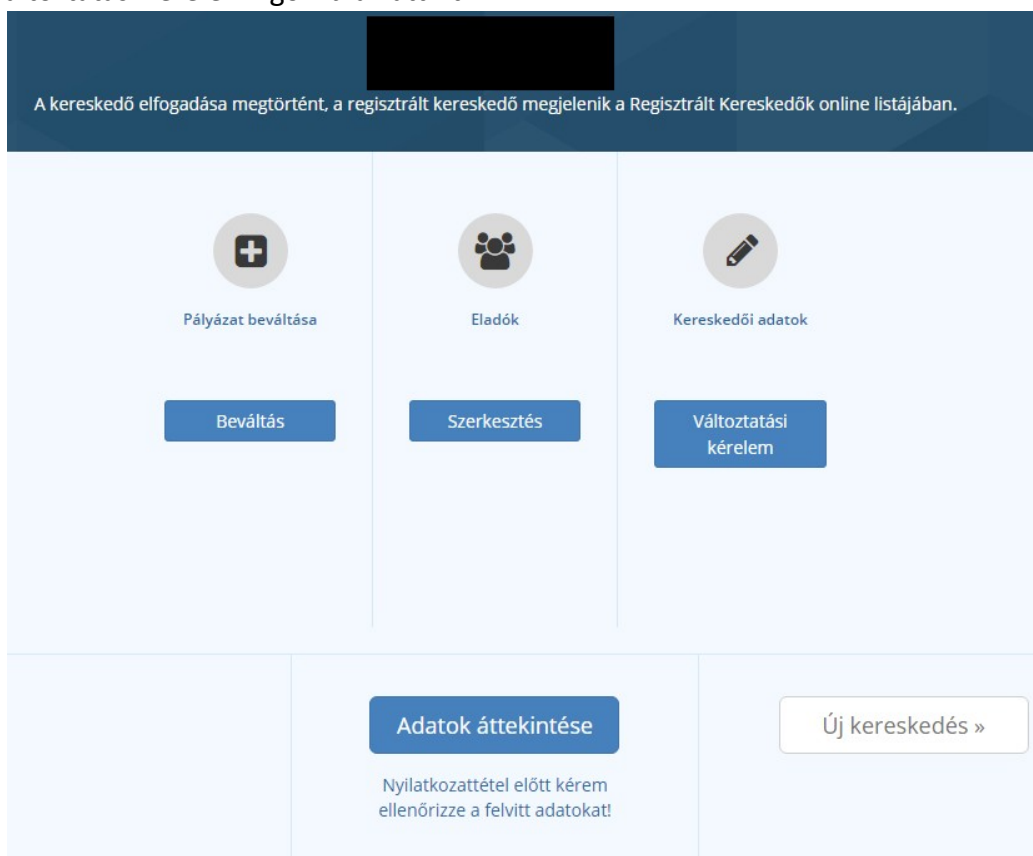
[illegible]

A kereskedő elfogadása megtörtént, a regisztrált kereskedő megjelenik a Regisztrált Kereskedők online listájában.

Pályázat beváltása

Beváltás

Eladók

Szerkesztés

Kereskedői adatok

Változtatási kérelem

Adatok áttekintése

Nyilatkozattétel előtt kérem ellenőrizze a felvitt adatokat!

Új kereskedés »